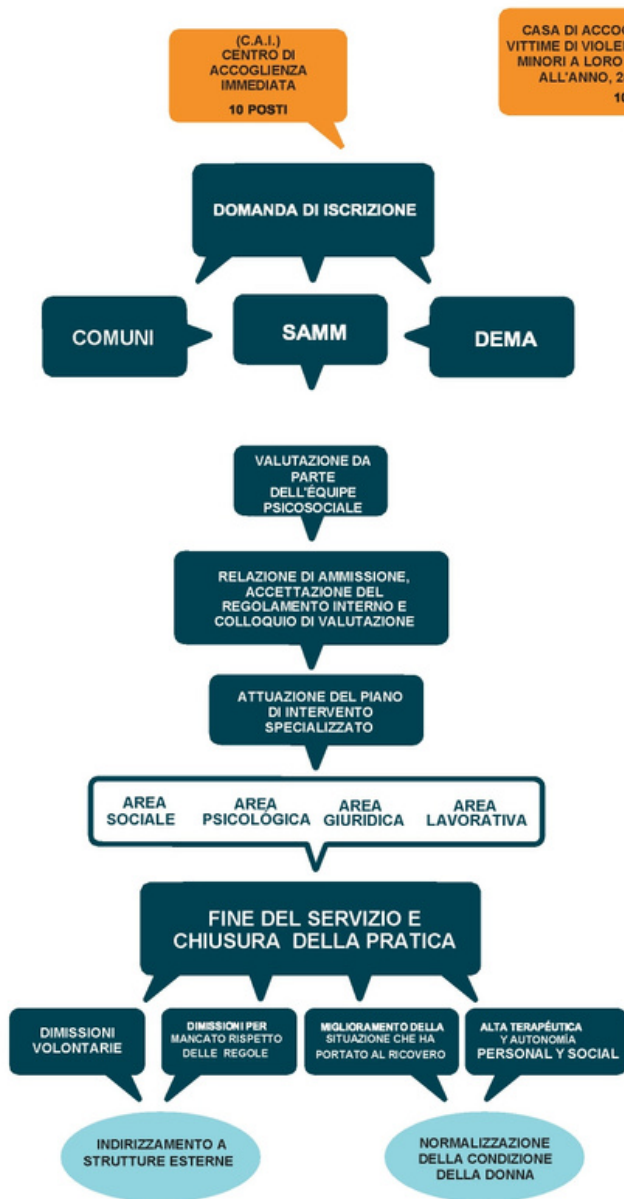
(C.A.I.)
CENTRO DI ACCOGLIENZA IMMEDIATA
10 POSTI

CASA DI ACCO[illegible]
VITTIME DI VIOLE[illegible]
MINORI A LORO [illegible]
ALL'ANNO, 2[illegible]
1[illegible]

DOMANDA DI ISCRIZIONE

COMUNI

SAMM

DEMA

VALUTAZIONE DA PARTE DELL'ÉQUIPE PSICOSOCIALE

RELAZIONE DI AMMISSIONE, ACCETTAZIONE DEL REGOLAMENTO INTERNO E COLLOQUIO DI VALUTAZIONE

ATTUAZIONE DEL PIANO DI INTERVENTO SPECIALIZZATO

AREA SOCIALE

AREA PSICOLÓGICA

AREA GIURIDICA

AREA LAVORATIVA

FINE DEL SERVIZIO E CHIUSURA DELLA PRATICA

DIMISSIONI VOLONTARIE

DIMISSIONI PER MANCATO RISPETTO DELLE REGOLE

MIGLIORAMENTO DELLA SITUAZIONE CHE HA PORTATO AL RICOVERO

ALTA TERAPÉUTICA Y AUTONOMÍA PERSONAL Y SOCIAL

INDIRIZZAMENTO A STRUTTURE ESTERNE

NORMALIZZAZIONE DELLA CONDIZIONE DELLA DONNA